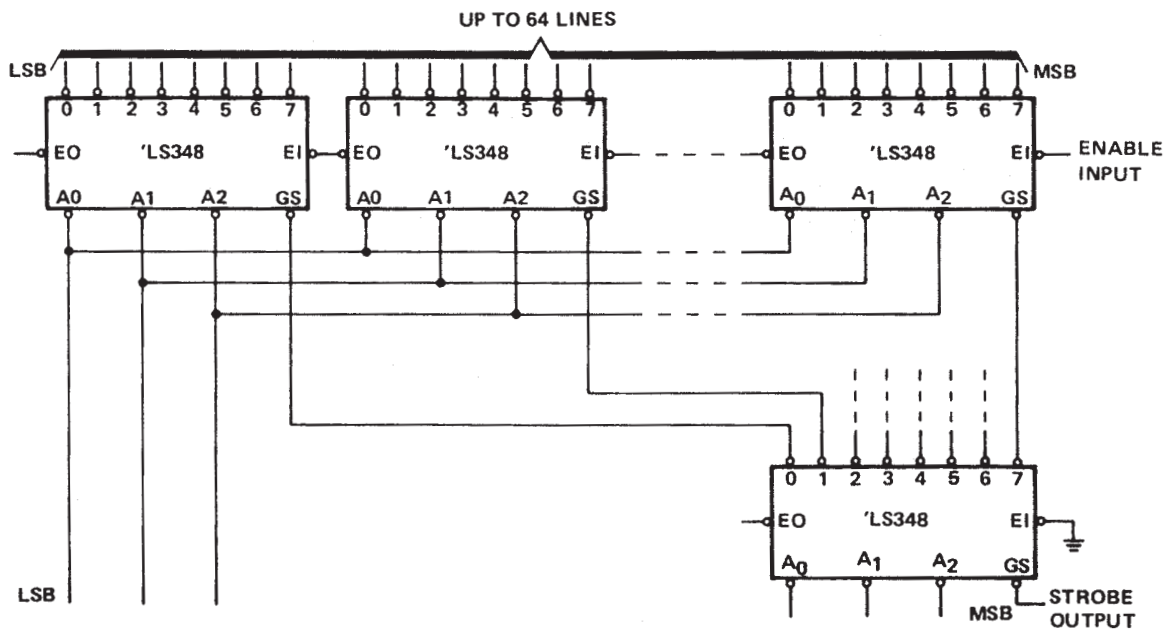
UP TO 64 LINES

LSB

MSB

0 1 2 3 4 5 6 7

EO 'LS348 EI

A0 A1 A2 GS

0 1 2 3 4 5 6 7

EO 'LS348 EI

A0 A1 A2 GS

0 1 2 3 4 5 6 7

EO 'LS348 EI

$A_0$ $A_1$ $A_2$ GS

ENABLE INPUT

0 1 2 3 4 5 6 7

EO 'LS348 EI

$A_0$ $A_1$ $A_2$ GS

LSB

MSB

STROBE OUTPUT